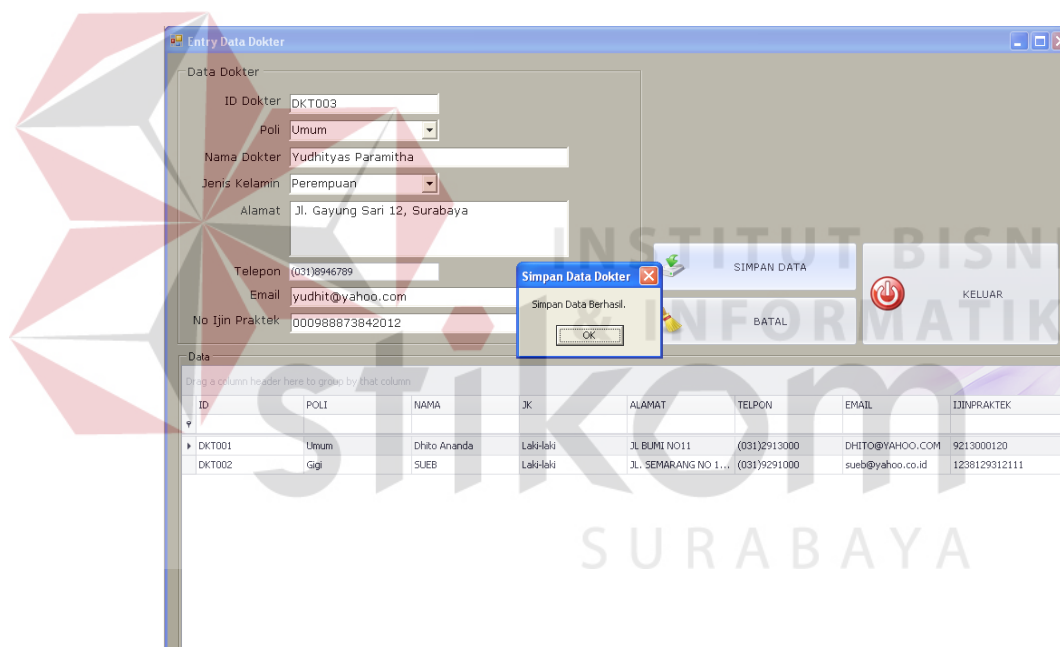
Entry Data Dokter

Data Dokter

ID Dokter DKT003

Poli Umum

Nama Dokter Yudhityas Paramitha

Jenis Kelamin Perempuan

Alamat Jl. Gayung Sari 12, Surabaya

Telepon (031)8946789

Email yudhit@yahoo.com

No Ijin Praktek 000988873842012

Simpan Data Dokter

Simpan Data Berhasil.

OK

SIMPAN DATA

BATAL

KELUAR

INSTITUT BISNIS & INFORMATIKA

Data

Drag a column header here to group by that column

| ID | POLI | NAMA | JK | ALAMAT | TELPON | EMAIL | IJINPRAKTEK |
|---|---|---|---|---|---|---|---|
| DKT001 | Umum | Dhito Ananda | Laki-laki | JL BUMI NO11 | (031)2913000 | DHITO@YAHOO.COM | 9213000120 |
| DKT002 | Gigi | SUEB | Laki-laki | JL. SEMARANG NO 1... | (031)9291000 | sueb@yahoo.co.id | 1238129312111 |

stikom

SURABAYA